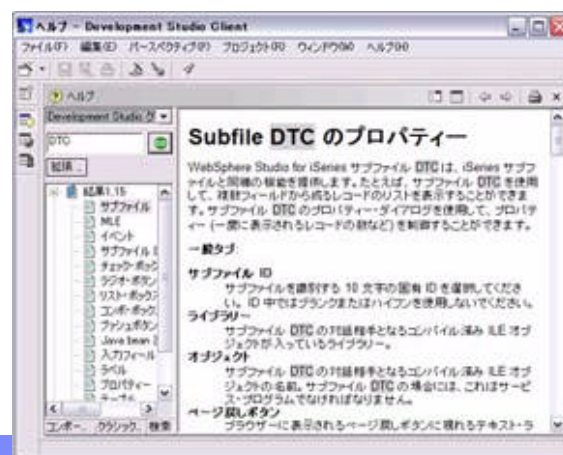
ヘルプ - Development Studio Client

ファイル(F) 編集(E) パースペクティブ(P) プロジェクト(R) ウィンドウ(W) ヘルプ(H)

ヘルプ

Development Studio ク

DTC

結果:

結果 1.15
サブファイル
MLE
イベント
サブファイル
チェック・ボックス
ラジオ・ボタン
リスト・ボックス
コンボ・ボックス
ファンクボタン
Java bean
入力フィールド
ラベル
プロパティー
テーブル

コンポー.. クラシック.. 検索

Subfile DTC のプロパティー

WebSphere Studio for iSeries サブファイル DTC は、iSeries サブファイルと同様の機能を提供します。たとえば、サブファイル DTC を使用して、複数フィールドから成るレコードのリストを表示することができます。サブファイル DTC のプロパティー・ダイアログを使用して、プロパティー (一度に表示されるレコードの数など) を制御することができます。

一般タブ:

サブファイル ID
サブファイルを識別する 10 文字の固有 ID を選択してください。ID 中ではブランクまたはハイフンを使用しないでください。

ライブラリー
サブファイル DTC の対話相手となるコンパイル済み ILE オブジェクトが入っているライブラリー。

オブジェクト
サブファイル DTC の対話相手となるコンパイル済み ILE オブジェクトの名前。サブファイル DTC の場合には、これはサービス・プログラムでなければなりません。

ページ戻しボタン
ブラウザーに表示されるページ戻しボタンに現れるテキスト・ラ